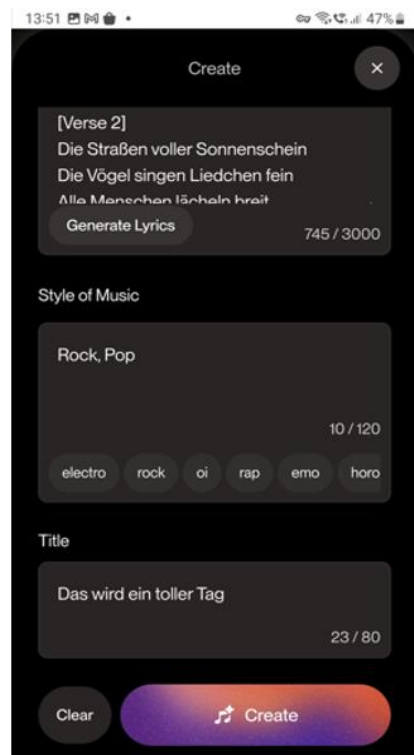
13:51 47%

Create

×

[Verse 2]
Die Straßen voller Sonnenschein
Die Vögel singen Liedchen fein
Alle Menschen lächeln breit

Generate Lyrics

745 / 3000

Style of Music

Rock, Pop

10 / 120

electro rock oi rap emo horo

Title

Das wird ein toller Tag

23 / 80

Clear

Create